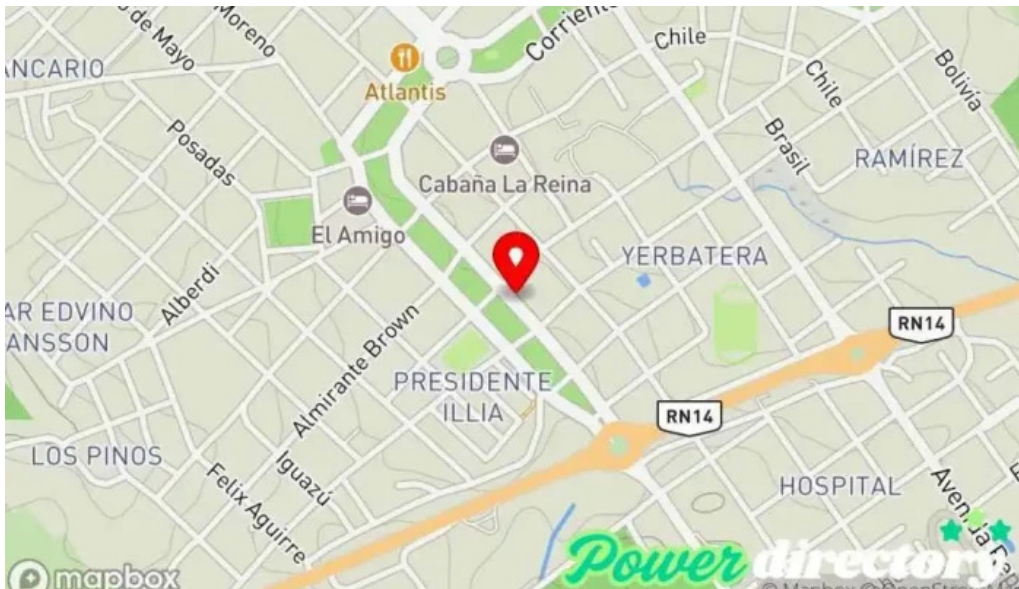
o de Mayo
Moreno
Corrientes
Chile
ANCARIO
Atlantis
Chile
Bolivia
Posadas
Cabaña La Reina
Brasil
RAMÍREZ
El Amigo
YERBATERA
Alberdi
AR EDVINO
ANSSON
Almirante Brown
RN14
PRESIDENTE
ILLIA
RN14
LOS PINOS
Iguazú
Felix Aguirre
HOSPITAL
Avenida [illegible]
mapbox
Power directory
© Mapbox © OpenStr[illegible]